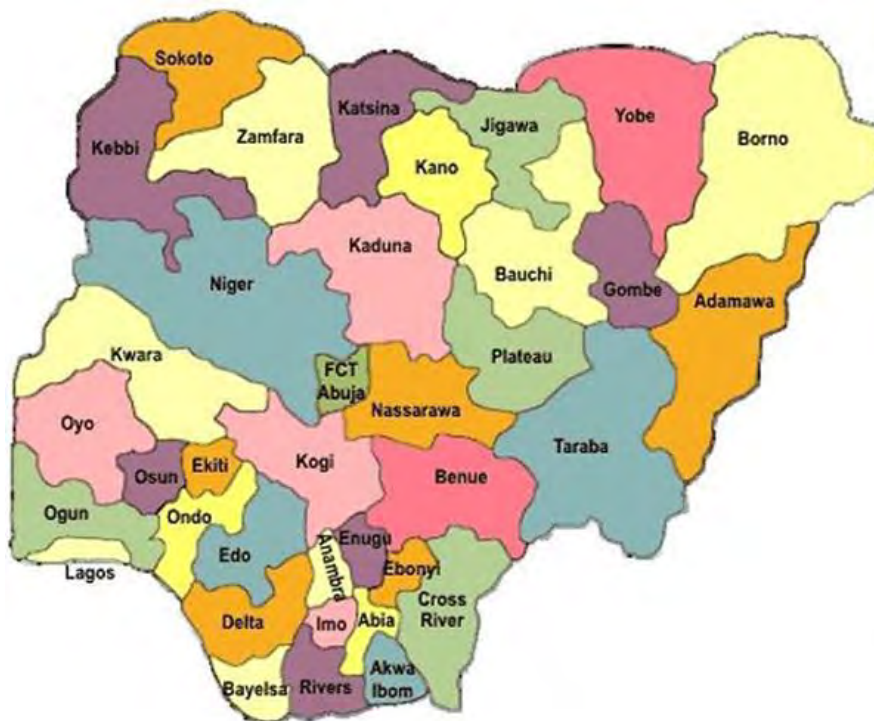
Sokoto
Katsina
Jigawa
Yobe
Borno
Kebbi
Zamfara
Kano
Kaduna
Bauchi
Gombe
Niger
Adamawa
Kwara
FCT Abuja
Plateau
Nassarawa
Oyo
Taraba
Osun
Ekiti
Kogi
Benue
Ogun
Ondo
Enugu
Edo
Anambra
Ebonyi
Lagos
Cross River
Delta
Imo
Abia
Akwa Ibom
Bayelsa
Rivers